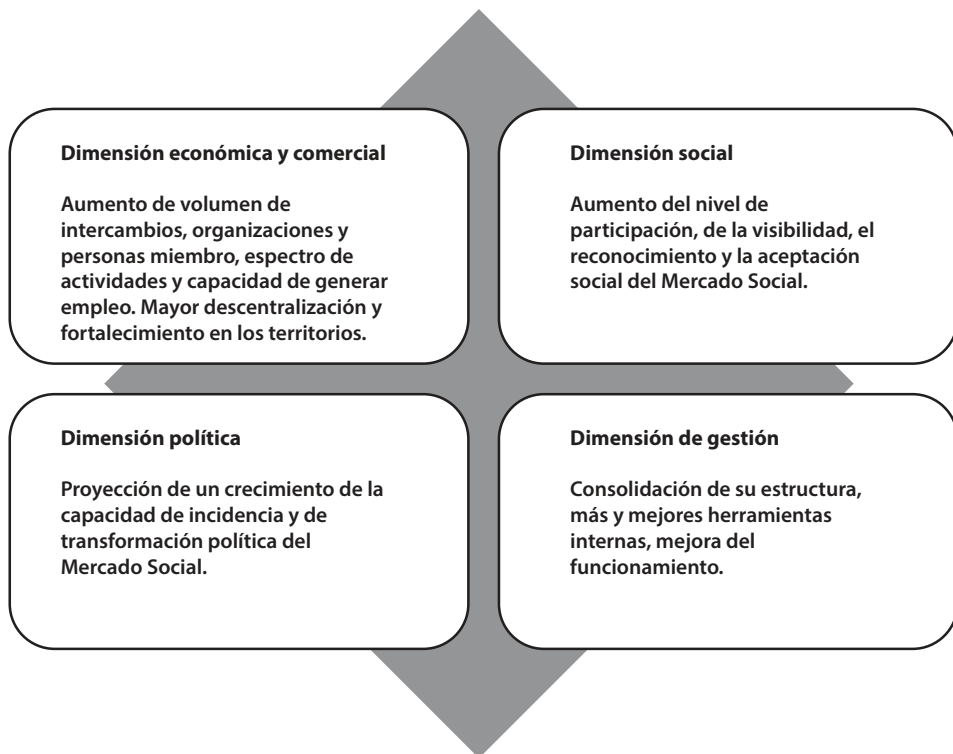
Dimensión económica y comercial

Aumento de volumen de intercambios, organizaciones y personas miembro, espectro de actividades y capacidad de generar empleo. Mayor descentralización y fortalecimiento en los territorios.

Dimensión social

Aumento del nivel de participación, de la visibilidad, el reconocimiento y la aceptación social del Mercado Social.

Dimensión política

Proyección de un crecimiento de la capacidad de incidencia y de transformación política del Mercado Social.

Dimensión de gestión

Consolidación de su estructura, más y mejores herramientas internas, mejora del funcionamiento.